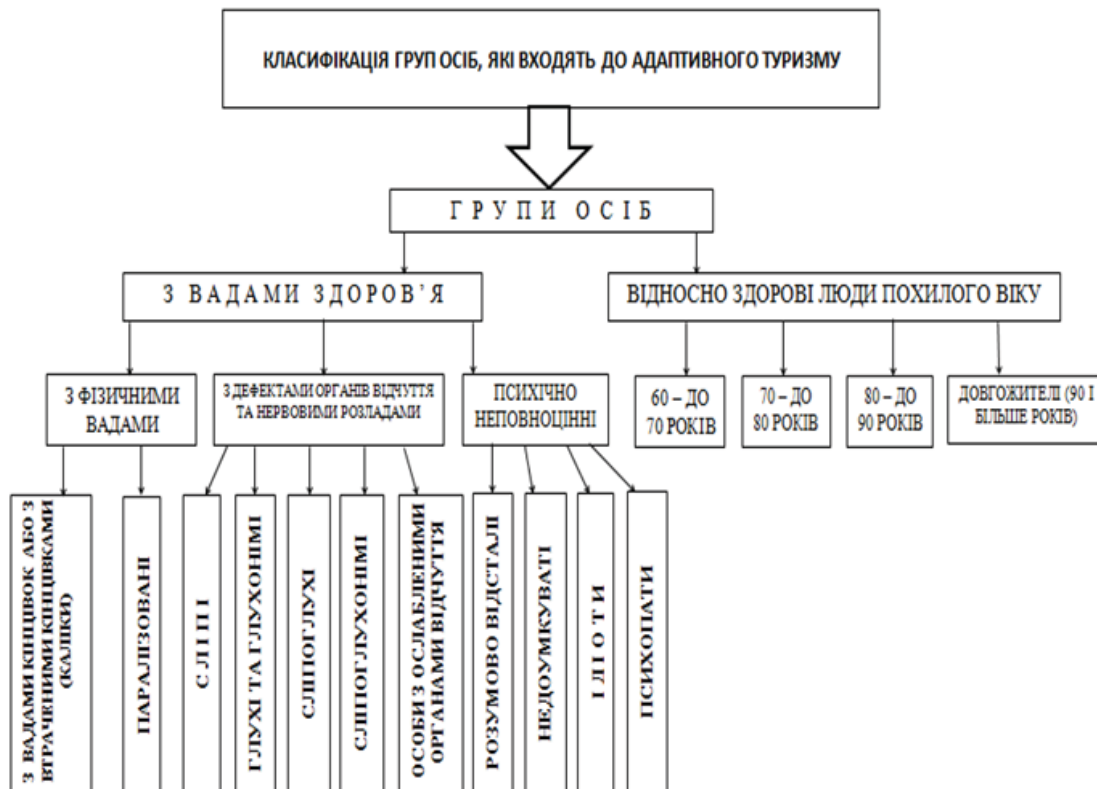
КЛАСИФІКАЦІЯ ГРУП ОСІБ, ЯКІ ВХОДЯТЬ ДО АДАПТИВНОГО ТУРИЗМУ

Г Р У П И О С І Б

З В А Д А М И З Д О Р О В ' Я

ВІДНОСНО ЗДОРОВІ ЛЮДИ ПОХИЛОГО ВІКУ

З ФІЗИЧНИМИ ВАДАМИ

З ДЕФЕКТАМИ ОРГАНІВ ВІДЧУТТЯ ТА НЕРВОВИМИ РОЗЛАДАМИ

ПСИХІЧНО НЕПОВНОЦІННІ

60 – ДО 70 РОКІВ

70 – ДО 80 РОКІВ

80 – ДО 90 РОКІВ

ДОВГОЖИТЕЛІ (90 І БІЛЬШЕ РОКІВ)

З ВАДАМИ КІНЦІВОК АБО З ВТРАЧЕНИМИ КІНЦІВКАМИ (КАЛІКИ)

ПАРАЛІЗОВАНІ

С Л І П І

ГЛУХІ ТА ГЛУХОНІМІ

СЛІПОГЛУХІ

СЛІПОГЛУХОНІМІ

ОСОБИ З ОСЛАБЛЕНИМИ ОРГАНАМИ ВІДЧУТТЯ

РОЗУМОВО ВІДСТАЛІ

НЕДОУМКУВАТІ

І Д І О Т И

ПСИХОПАТИ